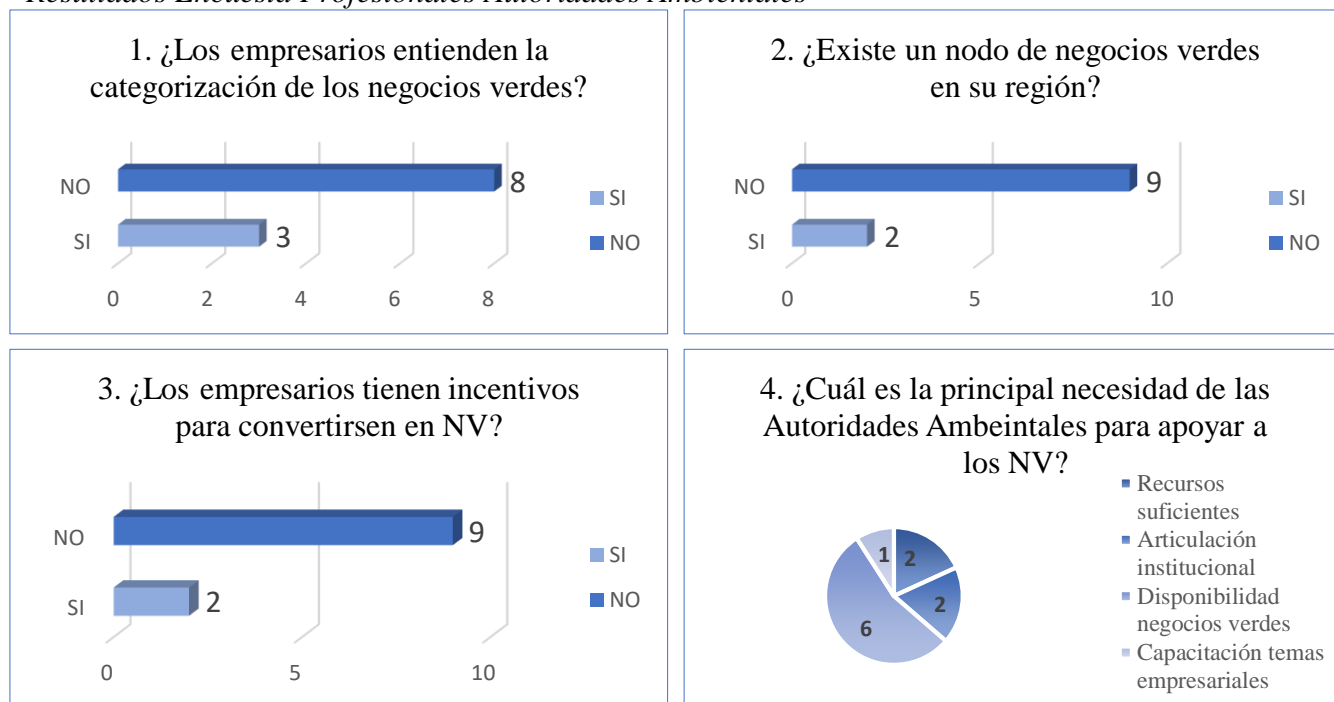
Resultados Encuesta Profesionales Autoridades Ambientales

1. ¿Los empresarios entienden la categorización de los negocios verdes?

NO 8
SI 3
0 2 4 6 8
SI
NO

2. ¿Existe un nodo de negocios verdes en su región?

NO 9
SI 2
0 5 10
SI
NO

3. ¿Los empresarios tienen incentivos para convertirsen en NV?

NO 9
SI 2
0 5 10
SI
NO

4. ¿Cuál es la principal necesidad de las Autoridades Ambeintales para apoyar a los NV?

1
2
2
6

Recursos suficientes
Articulación institucional
Disponibilidad negocios verdes
Capacitación temas empresariales